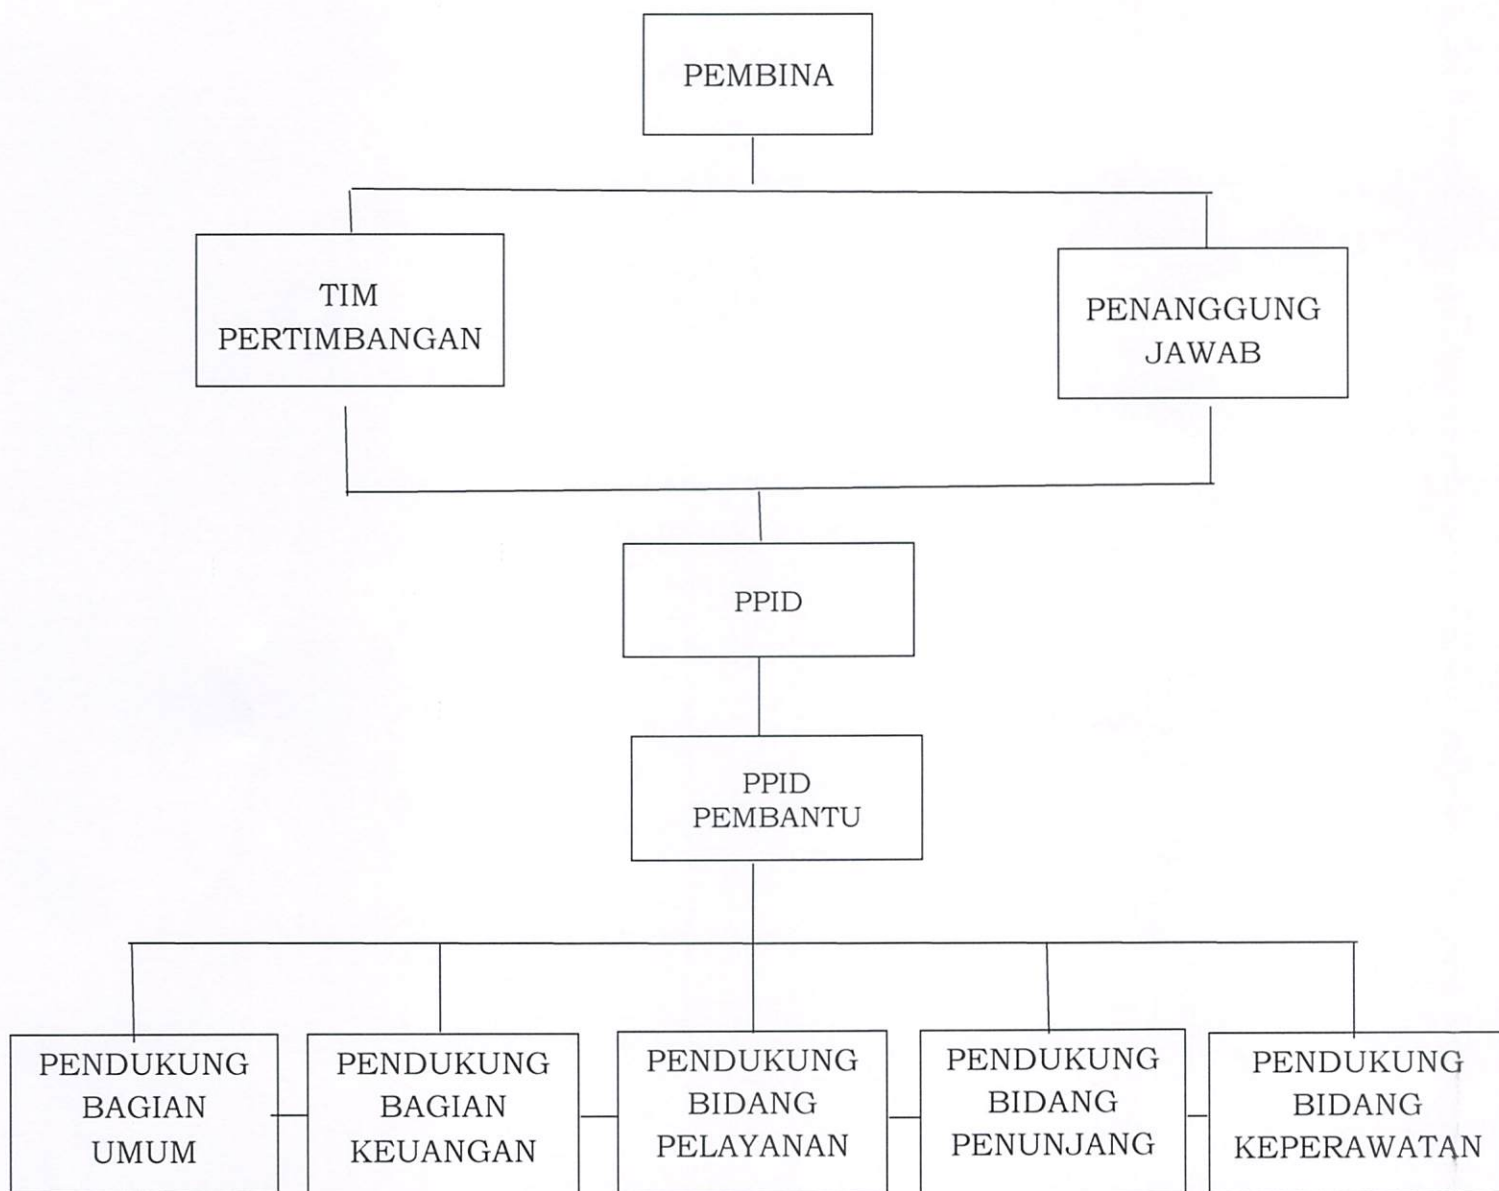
PEMBINA

TIM PERTIMBANGAN

PENANGGUNG JAWAB

PPID

PPID PEMBANTU

PENDUKUNG BAGIAN UMUM

PENDUKUNG BAGIAN KEUANGAN

PENDUKUNG BIDANG PELAYANAN

PENDUKUNG BIDANG PENUNJANG

PENDUKUNG BIDANG KEPERAWATAN